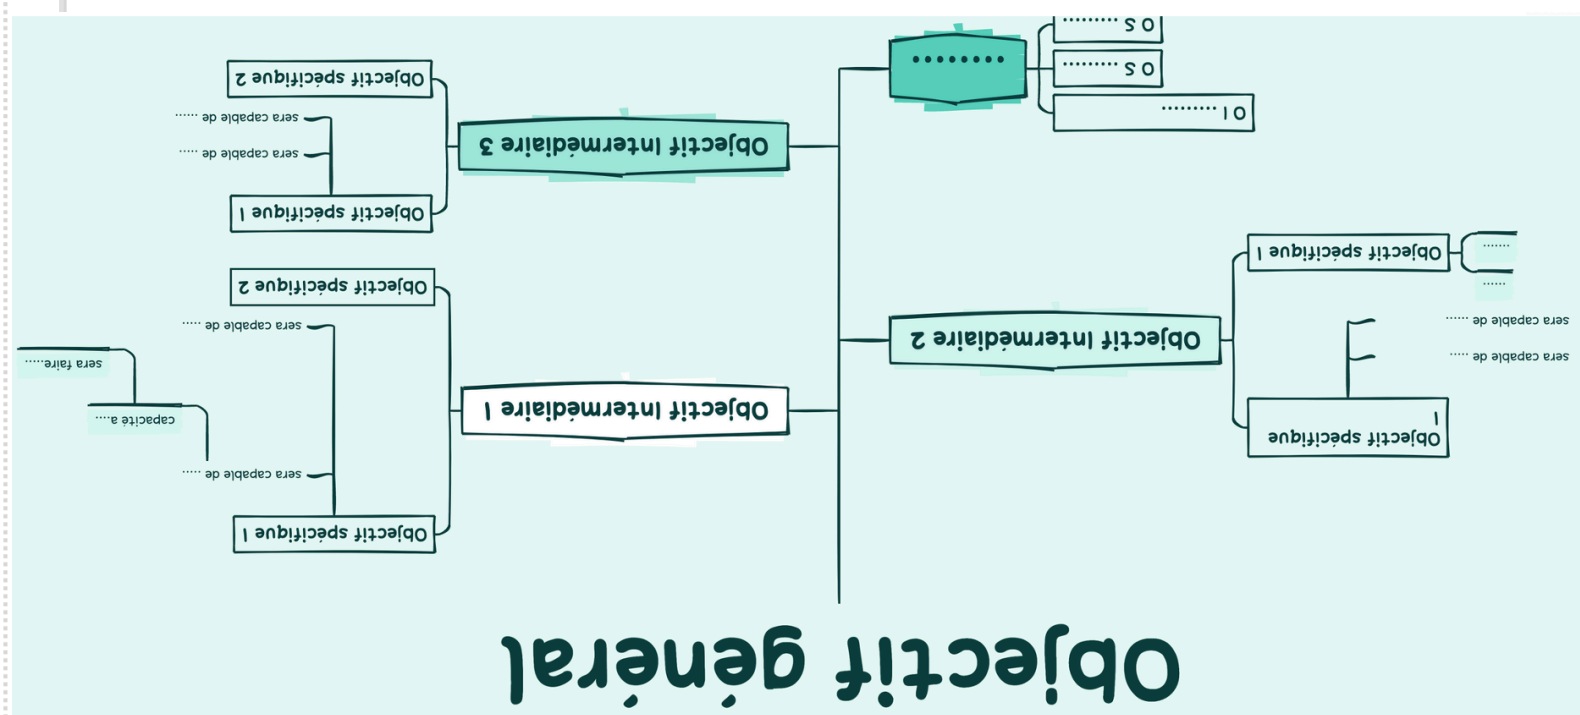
Objectif général

Objectif intermédiaire 1

Objectif spécifique 1

sera capable de ......

capacité à.....

sera faire.....

sera capable de ......

Objectif spécifique 2

Objectif intermédiaire 2

Objectif spécifique 1

sera capable de ......

sera capable de ......

Objectif spécifique 1

......

......

Objectif intermédiaire 3

Objectif spécifique 1

sera capable de ......

sera capable de ......

Objectif spécifique 2

.........

O1 .........

O2 .........

O2 .........